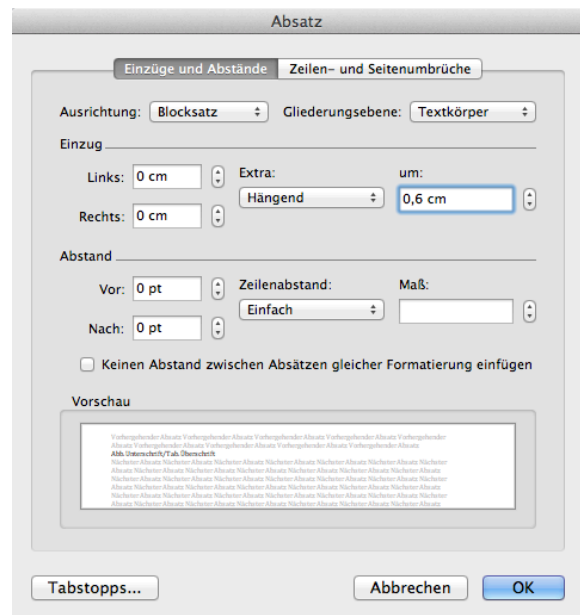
Absatz

Einzüge und Abstände | Zeilen- und Seitenumbrüche

Ausrichtung: Blocksatz
Gliederungsebene: Textkörper

Einzug

Links: 0 cm
Rechts: 0 cm
Extra:
Hängend
um:
0,6 cm

Abstand

Vor: 0 pt
Nach: 0 pt
Zeilenabstand:
Einfach
Maß:

Keinen Abstand zwischen Absätzen gleicher Formatierung einfügen

Vorschau

Vorhergehender Absatz Vorhergehender Absatz Vorhergehender Absatz Vorhergehender Absatz Vorhergehender Absatz Vorhergehender Absatz Vorhergehender Absatz Vorhergehender Absatz
Abb. Unterschrift/Tab. Überschrift
Nächster Absatz Nächster Absatz Nächster Absatz Nächster Absatz Nächster Absatz Nächster Absatz Nächster Absatz Nächster Absatz Nächster Absatz Nächster Absatz Nächster Absatz Nächster Absatz Nächster Absatz Nächster Absatz Nächster Absatz Nächster Absatz Nächster Absatz Nächster Absatz Nächster Absatz Nächster Absatz Nächster Absatz Nächster Absatz Nächster Absatz Nächster Absatz Nächster Absatz Nächster Absatz Nächster Absatz Nächster Absatz Nächster Absatz Nächster Absatz Nächster Absatz Nächster Absatz Nächster Absatz Nächster Absatz Nächster Absatz Nächster Absatz Nächster Absatz Nächster Absatz Nächster Absatz Nächster Absatz

Tabstopps...
Abbrechen
OK